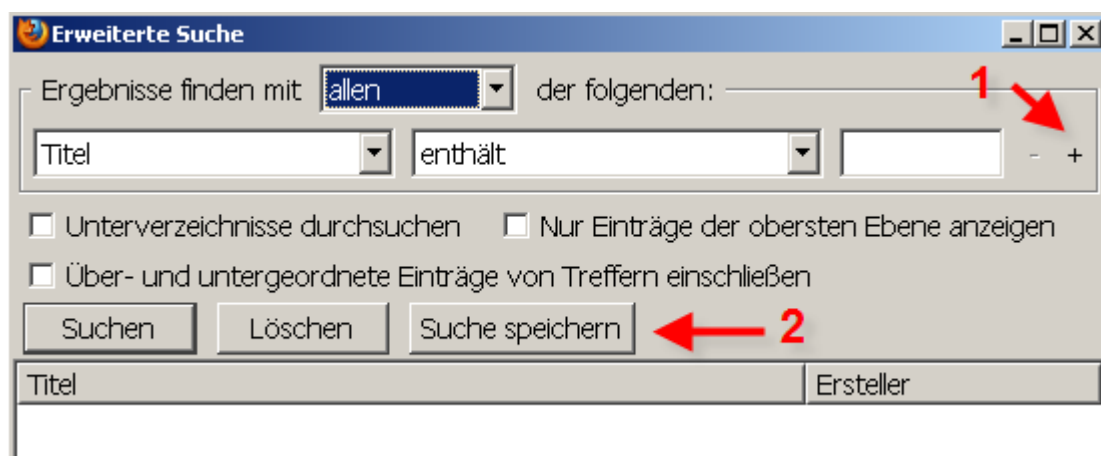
Erweiterte Suche

Ergebnisse finden mit allen der folgenden:

1

Titel enthält - +

Unterverzeichnisse durchsuchen Nur Einträge der obersten Ebene anzeigen

Über- und untergeordnete Einträge von Treffern einschließen

Suchen Löschen Suche speichern 2

| Titel | Ersteller |
|---|---|